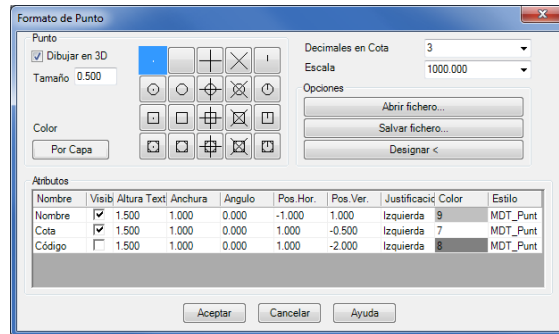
Formato de Punto

Punto

Dibujar en 3D

Tamaño 0.500

Color

Por Capa

Decimales en Cota 3

Escala 1000.000

Opciones

Abrir fichero...

Salvar fichero...

Designar <

Atributos

| Nombre | Visib | Altura Text | Anchura | Angulo | Pos.Hor. | Pos.Ver. | Justificacio | Color | Estilo |
|---|---|---|---|---|---|---|---|---|---|
| Nombre | ✓ | 1.500 | 1.000 | 0.000 | -1.000 | 1.000 | Izquierda | 9 | MDT_Punt |
| Cota | ✓ | 1.500 | 1.000 | 0.000 | 1.000 | -0.500 | Izquierda | 7 | MDT_Punt |
| Código | | 1.500 | 1.000 | 0.000 | 1.000 | -2.000 | Izquierda | 8 | MDT_Punt |

Aceptar

Cancelar

Ayuda